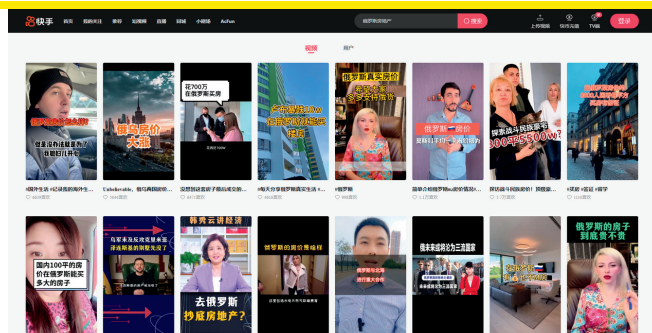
快手 首页 我的关注 推荐 短剧频道 直播 回城 小剧场 AcFun

俄罗斯房地产 搜索

上传视频 快手头条 TV版 登录

视频 用户

俄罗斯房价大涨

花700万在俄罗斯买房

俄罗斯真实房价

俄罗斯一房价

俄罗斯房价

#国外生活 #记录我的海外生...

Unbelievable，俄乌再回前的...

花费到底是被子都在住成交的...

#每天分享俄罗斯房地产生活 #...

#俄罗斯

国际合格俄罗斯ba的价格比...

探访战斗民族家庭！随便看...

#买房 #装修 #留学

国内100平的房价在俄罗斯能买多大的房子

韩亮云讲经济

去俄罗斯抄底房地产？

俄罗斯的房子到底贵不贵